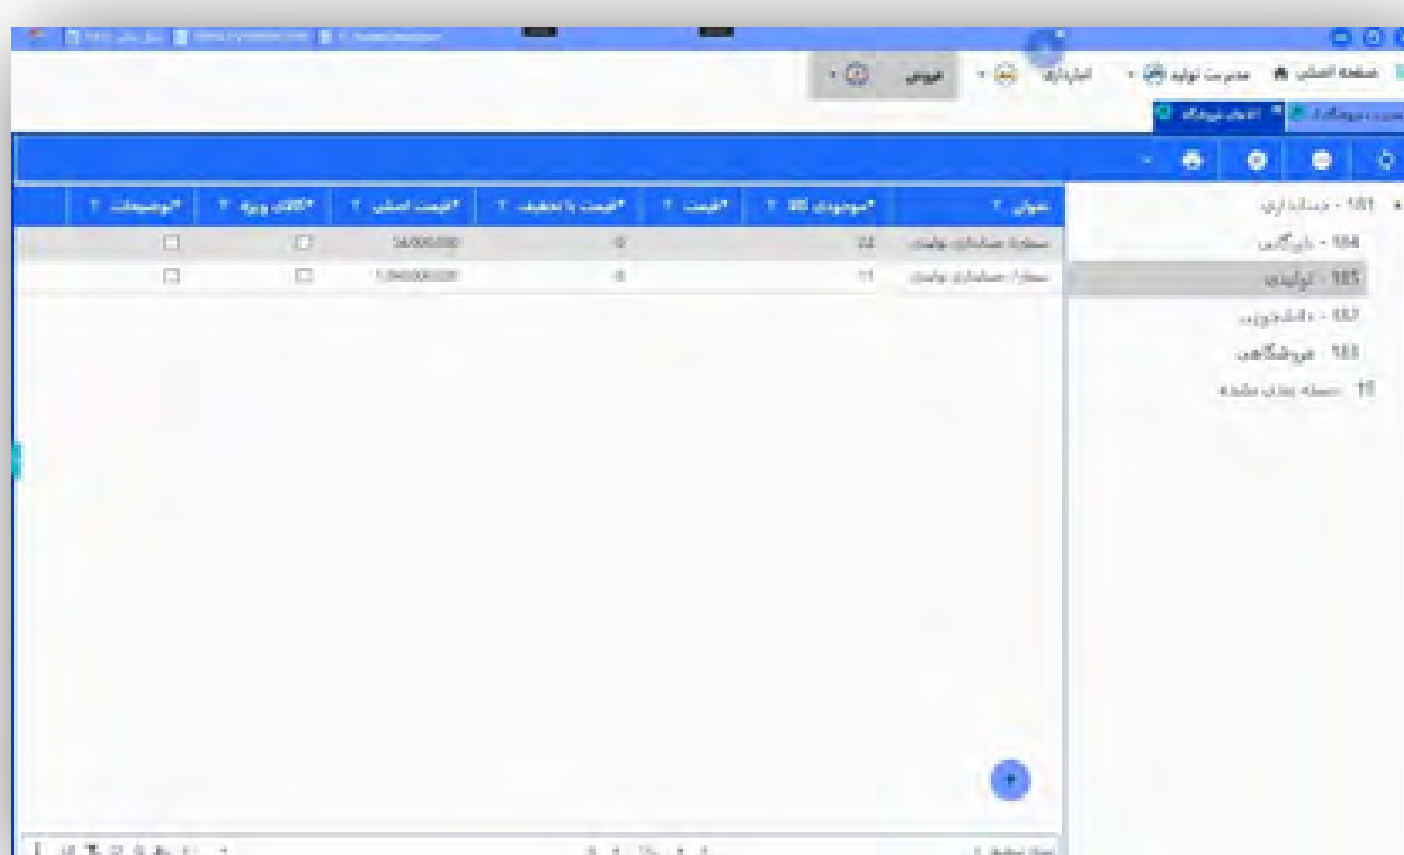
صفحه اصلی | مدیریت تولید | انبارداری | فروش

مدیریت فروشگاه | اطلاعات فروشگاه

▸ 101 - حسابداری
104 - بازرگانی
105 - ابزاری
107 - دانشجویی
103 - فروشگاهی
11 - دسته بندی مشابه

| عنوان | *موجودی | *قیمت | *قیمت با تخفیف | *قیمت اصلی | *کالای ویژه | *توضیحات |
|---|---|---|---|---|---|---|
| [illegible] | 22 | | 0 | 54,000,000 | ☐ | ☐ |
| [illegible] | 11 | | 0 | 1,040,000,000 | ☐ | ☐ |

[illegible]